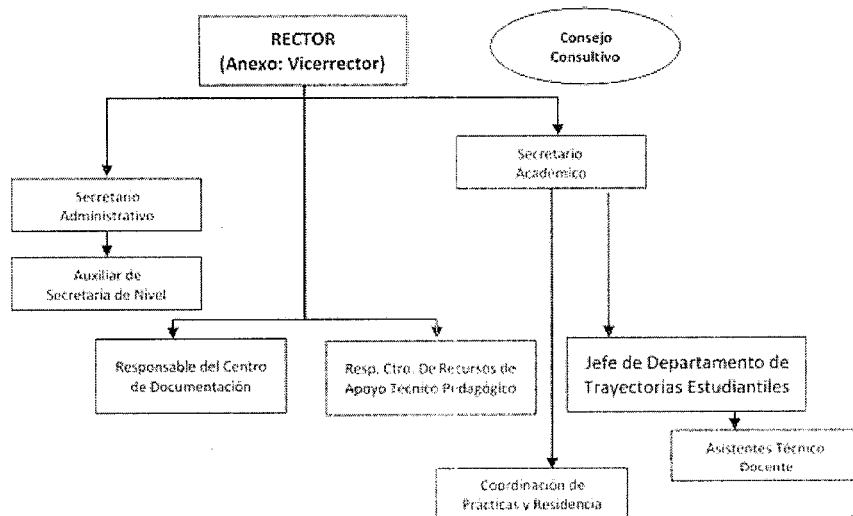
RECTOR
(Anexo: Vicerrector)

Consejo Consultivo

Secretario Administrativo

Auxiliar de Secretaria de Nivel

Secretario Académico

Responsable del Centro de Documentación

Resp. Ctro. De Recursos de Apoyo Tecnico Pedagógico

Jefe de Departamento de Trayectorias Estudiantiles

Asistentes Técnico Docente

Coordinación de Prácticas y Residencia